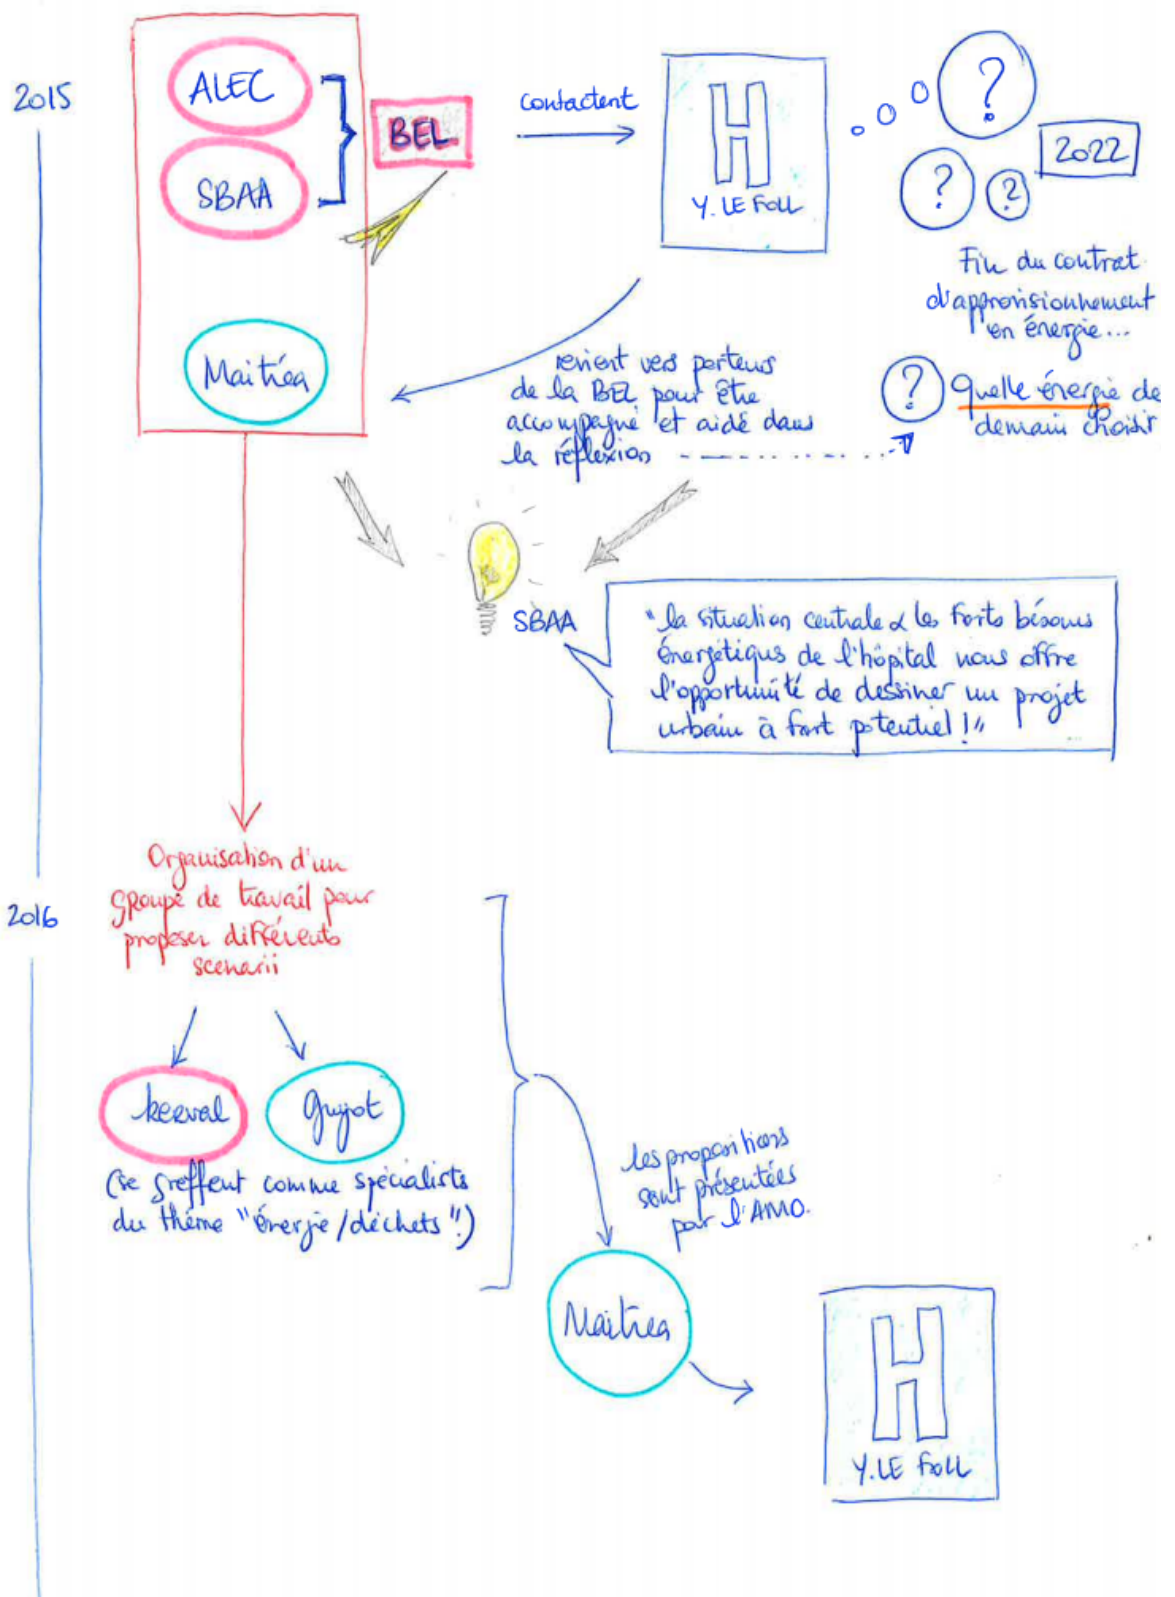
2015

ALEC
SBAA
BEL
contactent
H
Y. LE FOLL
?
?
?
2022
Fin du contrat d'approvisionnement en énergie...
Maitréa
revient vers porteurs de la BEL pour être accompagné et aidé dans la réflexion
?
Quelle énergie de demain choisir
SBAA
"la situation centrale & les forts besoins énergétiques de l'hôpital nous offre l'opportunité de dessiner un projet urbain à fort potentiel !"

2016
Organisation d'un groupe de travail pour proposer différents scenarii
keraval
guyot
(se greffent comme spécialistes du thème "énergie/déchets")
les propositions sont présentées par l'AMO.
Maitréa
H
Y. LE FOLL